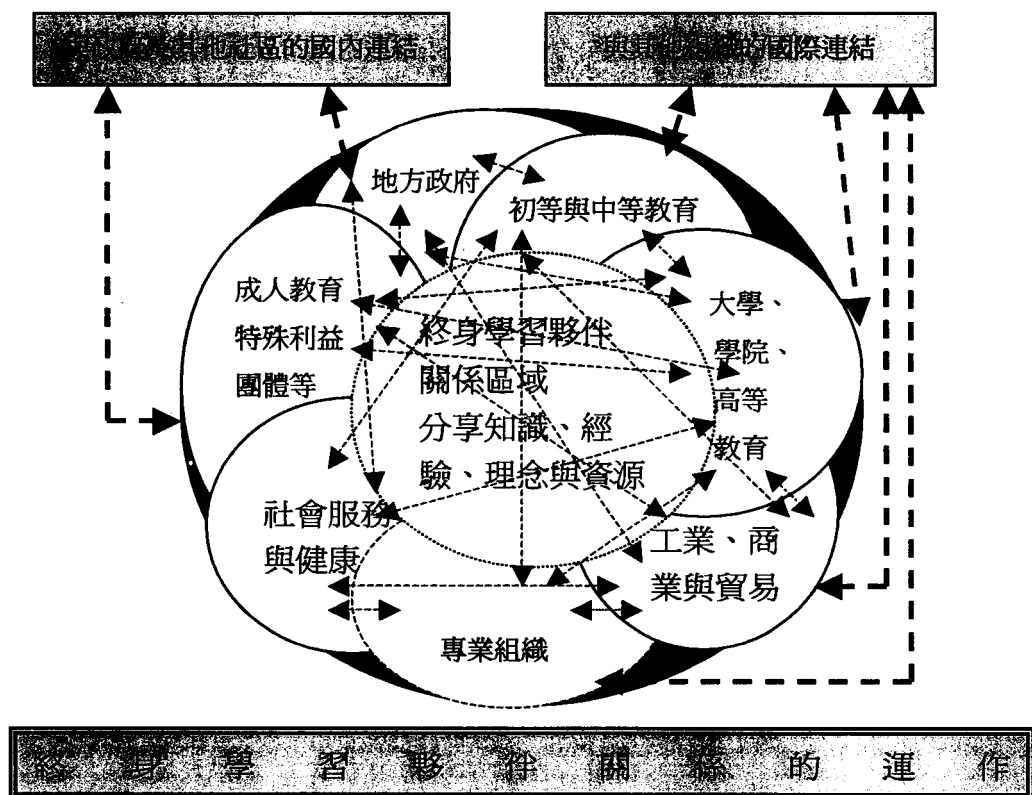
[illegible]其他社區的國內連結

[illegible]的國際連結

地方政府

初等與中等教育

成人教育

特殊利益

團體等

終身學習夥伴

關係區域

分享知識、經

驗、理念與資源

大學、

學院、

高等

教育

社會服務

與健康

工業、商

業與貿易

專業組織

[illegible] 身 學 習 夥 伴 關 係 的 運 作